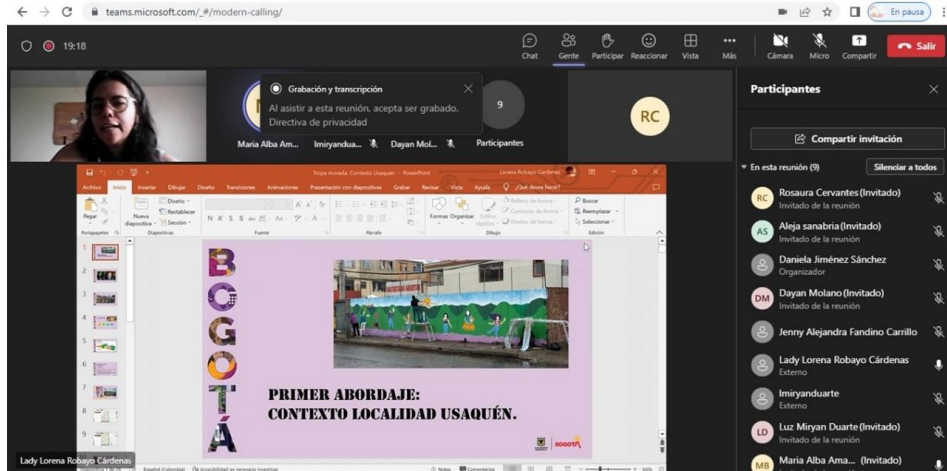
teams.microsoft.com/_#/modern-calling/

En pausa

19:18

Chat Gente Participar Reaccionar Vista Más Cámara Micro Compartir Salir

Grabación y transcripción
Al asistir a esta reunión, acepta ser grabado.
Directiva de privacidad

9

RC

Maria Alba Am... Imiryandua... Dayan Mol... Participantes

Tropa morada Contexto Usaquén - PowerPoint Lorena Robayo Cárdenas

Archivo Inicio Insertar Dibujar Diseño Transiciones Animaciones Presentación con diapositivas Grabar Revisar Vista Ayuda ¿Qué desea hacer?

Pegar Nueva diapositiva Diseño Restablecer Sección Portapapeles Diapositivas Fuente Párrafo Formas Organizar Estilos rápidos Dibujo Buscar Reemplazar Seleccionar Edición

1 2 3 4 5 6 7 8 9

BOGOTÁ

PRIMER ABORDAJE:
CONTEXTO LOCALIDAD USAQUÉN.

BOGOTÁ

Lady Lorena Robayo Cárdenas

Participantes

Compartir invitación

En esta reunión (9) Silenciar a todos

RC Rosaura Cervantes (Invitado)
Invitado de la reunión

AS Aleja sanabria (Invitado)
Invitado de la reunión

Daniela Jiménez Sánchez
Organizador

DM Dayan Molano (Invitado)
Invitado de la reunión

Jenny Alejandra Fandino Carrillo

Lady Lorena Robayo Cárdenas
Externo

Imiryanduarte
Externo

LD Luz Miryan Duarte (Invitado)
Invitado de la reunión

MB Maria Alba Ama... (Invitado)